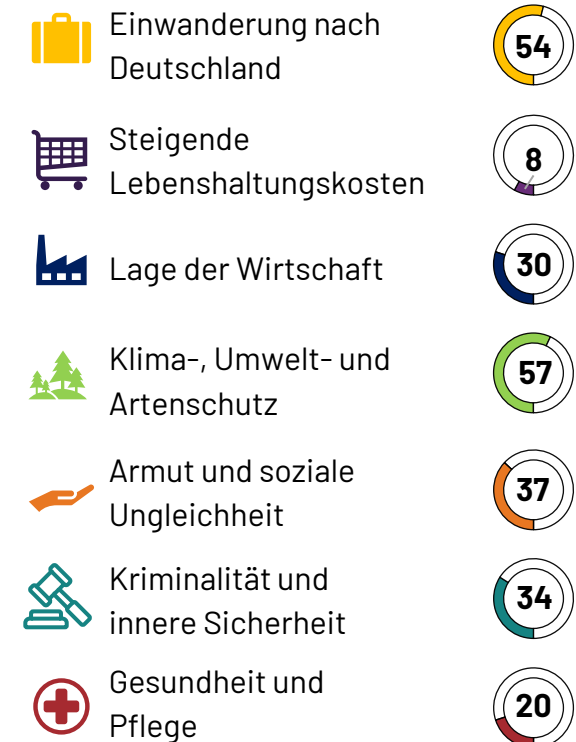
Einwanderung nach Deutschland
54

Steigende Lebenshaltungskosten
8

Lage der Wirtschaft
30

Klima-, Umwelt- und Artenschutz
57

Armut und soziale Ungleichheit
37

Kriminalität und innere Sicherheit
34

Gesundheit und Pflege
20